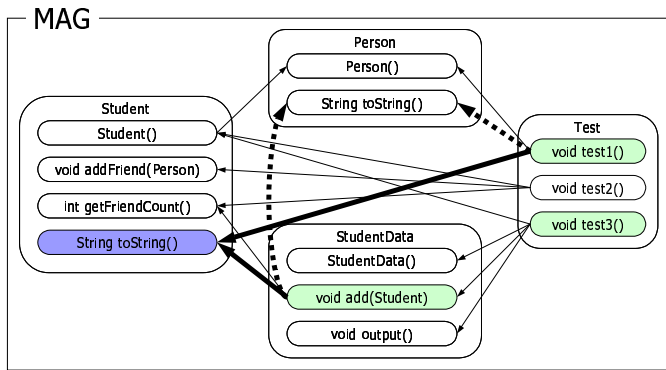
MAG

Person
Person()
String toString()

Student
Student()
void addFriend(Person)
int getFriendCount()
String toString()

Test
void test1()
void test2()
void test3()

StudentData
StudentData()
void add(Student)
void output()